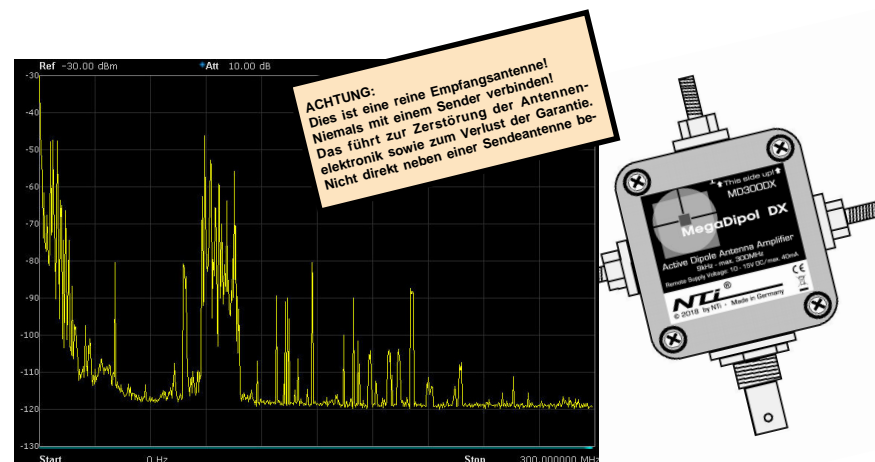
Ref -30.00 dBm
*Att 10.00 dB

-40
-50
-60
-70
-80
-90
-100
-110
-120
-130

Start 0 Hz
Stop 300.000000 MHz

ACHTUNG:
Dies ist eine reine Empfangsantenne!
Niemals mit einem Sender verbinden!
Das führt zur Zerstörung der Antennenelektronik sowie zum Verlust der Garantie.
Nicht direkt neben einer Sendeantenne be-

This side up!
MD300DX
MegaDipol DX
Active Dipole Antenna Amplifier
9kHz - max. 300MHz
Remote Supply Voltage: 10 - 15V DC / max. 40mA
CE
NTi ®
© 2018 by NTi - Made in Germany